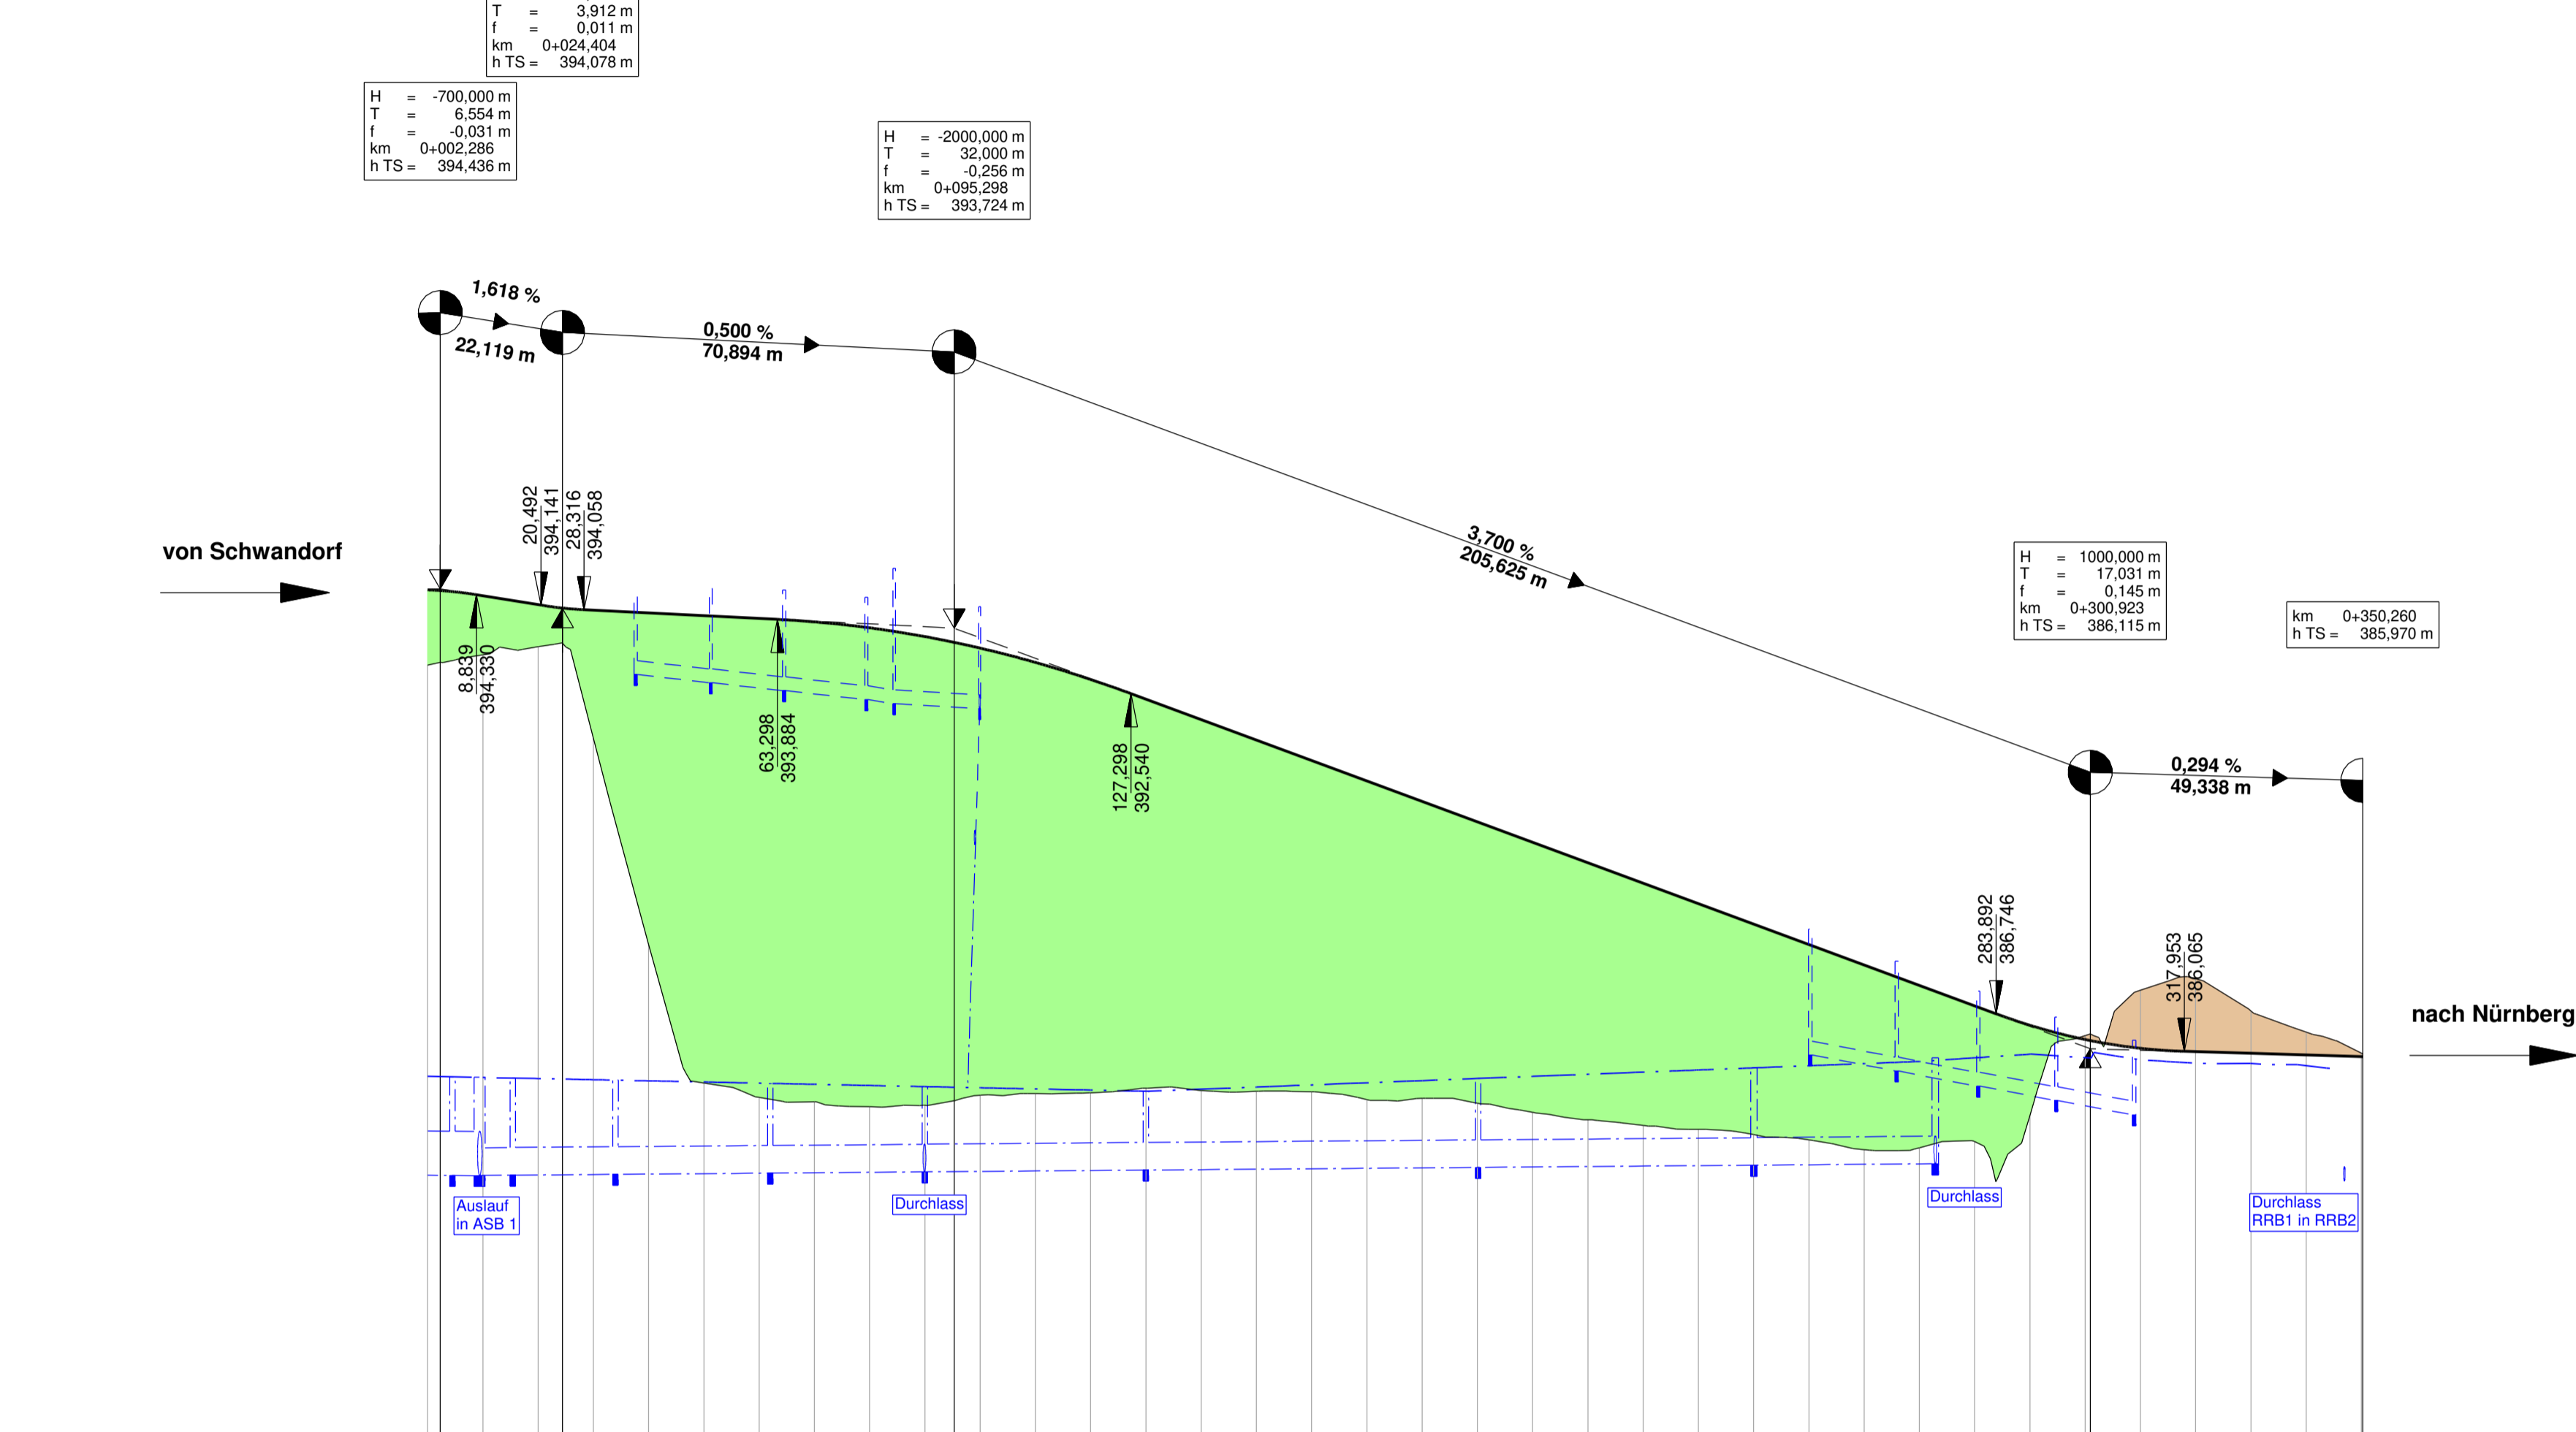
T = 3,912 m
f = 0,011 m
km 0+024,404
h TS = 394,078 m

H = -700,000 m
T = 6,554 m
f = -0,031 m
km 0+002,286
h TS = 394,436 m

H = -2000,000 m
T = 32,000 m
f = -0,256 m
km 0+095,298
h TS = 393,724 m

1,618 %
22,119 m

0,500 %
70,894 m

3,700 %
205,625 m

H = 1000,000 m
T = 17,031 m
f = 0,145 m
km 0+300,923
h TS = 386,115 m

km 0+350,260
h TS = 385,970 m

0,294 %
49,338 m

von Schwandorf

20,492
394,141
28,316
394,058

8,839
394,330

63,298
393,884

127,298
392,540

283,892
386,746

317,953
386,065

nach Nürnberg

Auslauf in ASB 1

Durchlass

Durchlass

Durchlass RRB1 in RRB2